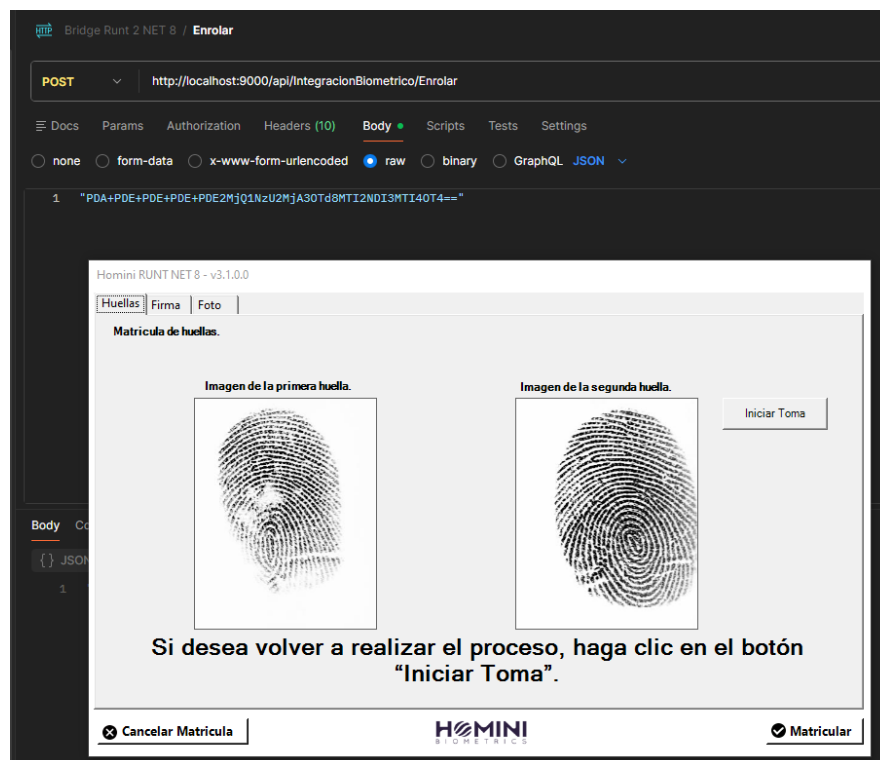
HTTP Bridge Runt 2 NET 8 / Enrolar

POST http://localhost:9000/api/IntegracionBiometrico/Enrolar

Docs Params Authorization Headers (10) Body Scripts Tests Settings

none form-data x-www-form-urlencoded raw binary GraphQL JSON

1 "PDA+PDE+PDE+PDE+PDE2MjQ1NzU2MjA3OTd8MTI2NDI3MTI4OT4=="

Body Co

{} JSON

1

Homini RUNT NET 8 - v3.1.0.0

Huellas Firma Foto

Matricula de huellas.

Imagen de la primera huella.

Imagen de la segunda huella.

Iniciar Toma

Si desea volver a realizar el proceso, haga clic en el botón “Iniciar Toma”.

Cancelar Matricula

HOMINI BIOMETRICS

Matricular